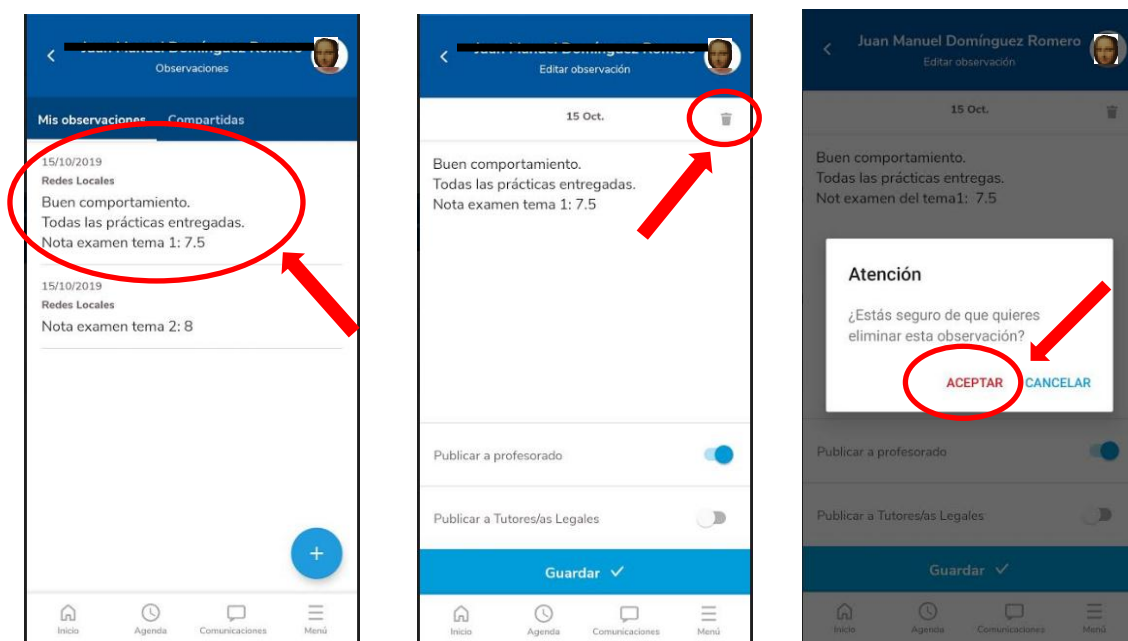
Juan Manuel Domínguez Romero
Observaciones

Mis observaciones Compartidas

15/10/2019
Redes Locales
Buen comportamiento.
Todas las prácticas entregadas.
Nota examen tema 1: 7.5

15/10/2019
Redes Locales
Nota examen tema 2: 8

+

Inicio Agenda Comunicaciones Menú

Juan Manuel Domínguez Romero
Editar observación

15 Oct.

Buen comportamiento.
Todas las prácticas entregadas.
Nota examen tema 1: 7.5

Publicar a profesorado

Publicar a Tutores/as Legales

Guardar ✓

Inicio Agenda Comunicaciones Menú

Juan Manuel Domínguez Romero
Editar observación

15 Oct.

Buen comportamiento.
Todas las prácticas entregas.
Not examen del tema1: 7.5

Atención
¿Estás seguro de que quieres eliminar esta observación?
ACEPTAR CANCELAR

Publicar a profesorado

Publicar a Tutores/as Legales

Guardar ✓

Inicio Agenda Comunicaciones Menú